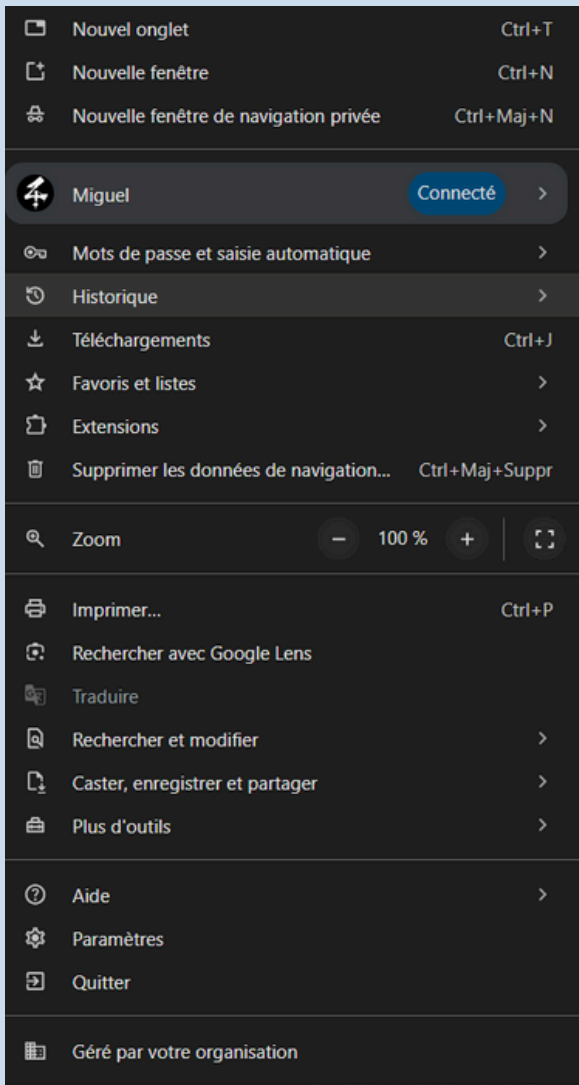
Nouvel onglet Ctrl+T
Nouvelle fenêtre Ctrl+N
Nouvelle fenêtre de navigation privée Ctrl+Maj+N

Miguel Connecté

Mots de passe et saisie automatique
Historique
Téléchargements Ctrl+J
Favoris et listes
Extensions
Supprimer les données de navigation... Ctrl+Maj+Suppr

Zoom − 100 % +

Imprimer... Ctrl+P
Rechercher avec Google Lens
Traduire
Rechercher et modifier
Caster, enregistrer et partager
Plus d'outils

Aide
Paramètres
Quitter

Géré par votre organisation